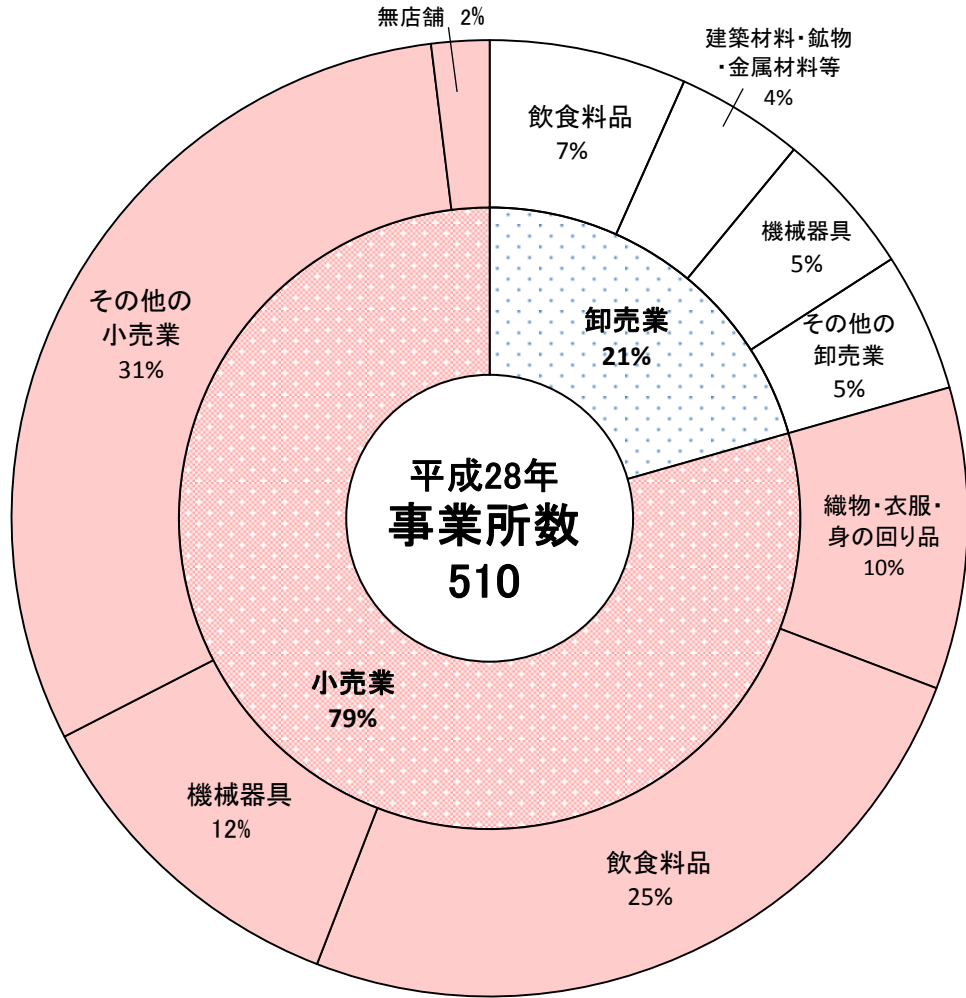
平成28年
事業所数
510

卸売業
21%

小売業
79%

飲食料品
7%

建築材料・鉱物・金属材料等
4%

機械器具
5%

その他の卸売業
5%

織物・衣服・身の回り品
10%

飲食料品
25%

機械器具
12%

その他の小売業
31%

無店舗 2%